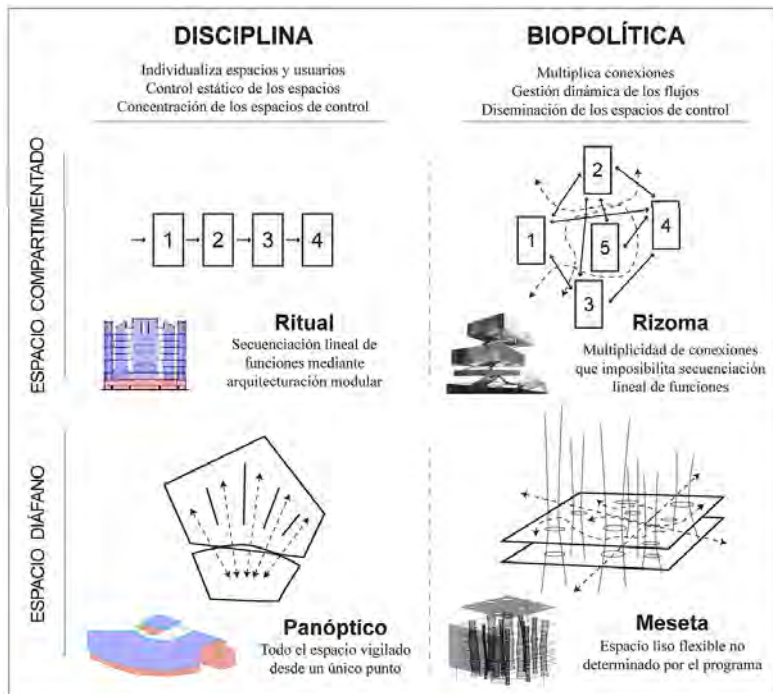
DISCIPLINA

Individualiza espacios y usuarios
Control estático de los espacios
Concentración de los espacios de control

BIOPOLÍTICA

Multiplica conexiones
Gestión dinámica de los flujos
Diseminación de los espacios de control

ESPACIO COMPARTIMENTADO

1 2 3 4

Ritual
Secuenciación lineal de funciones mediante arquitecturación modular

2 1 5 4 3

Rizoma
Multiplicidad de conexiones que imposibilita secuenciación lineal de funciones

ESPACIO DIÁFANO

Panóptico
Todo el espacio vigilado desde un único punto

Meseta
Espacio liso flexible no determinado por el programa